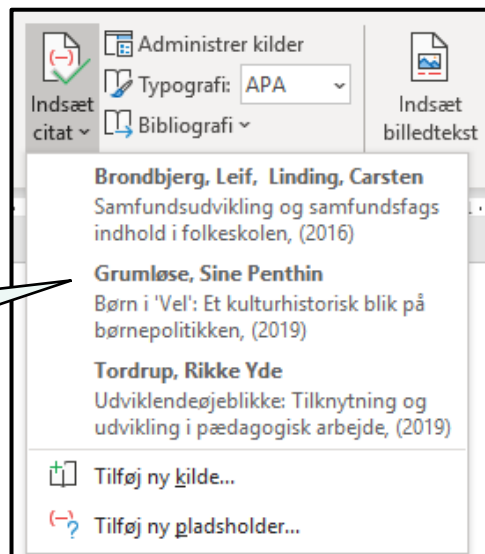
Indsæt citat

Administrer kilder

Typografi: APA

Bibliografi

Indsæt billedtekst

Brondbjerg, Leif, Linding, Carsten
Samfundsudvikling og samfundsfags indhold i folkeskolen, (2016)

Grumløse, Sine Penthin
Børn i 'Vel': Et kulturhistorisk blik på børnepolitikken, (2019)

Tordrup, Rikke Yde
Udviklendeøjeblikke: Tilknytning og udvikling i pædagogisk arbejde, (2019)

Tilføj ny kilde...

Tilføj ny pladsholder...